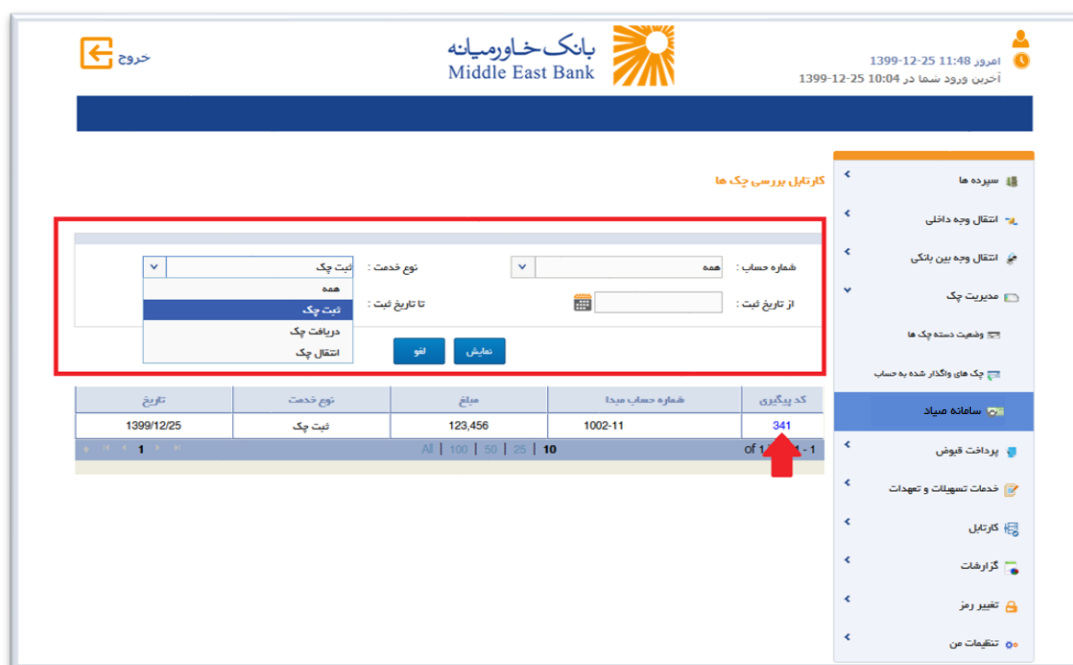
امروز 11:48 1399-12-25
آخرین ورود شما در 10:04 1399-12-25

بانک خاورمیانه
Middle East Bank

خروج

سپرده ها
انتقال وجه داخلی
انتقال وجه بین بانکی
مدیریت چک
وضعیت دسته چک ها
چک های واگذار شده به حساب
سامانه صیاد
پرداخت قبوض
خدمات تسهیلات و تعهدات
کارتابل
گزارشات
تغییر رمز
تنظیمات من

کارتابل بررسی چک ها

شماره حساب : همه
نوع خدمت : ثبت چک
همه
ثبت چک
دریافت چک
انتقال چک
از تاریخ ثبت :
تا تاریخ ثبت :
نمایش
لغو

| کد پیگیری | شماره حساب مبدا | مبلغ | نوع خدمت | تاریخ |
|---|---|---|---|---|
| 341 | 1002-11 | 123,456 | ثبت چک | 1399/12/25 |

1 - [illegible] of 1 | 10 | 25 | 50 | 100 | All | 1